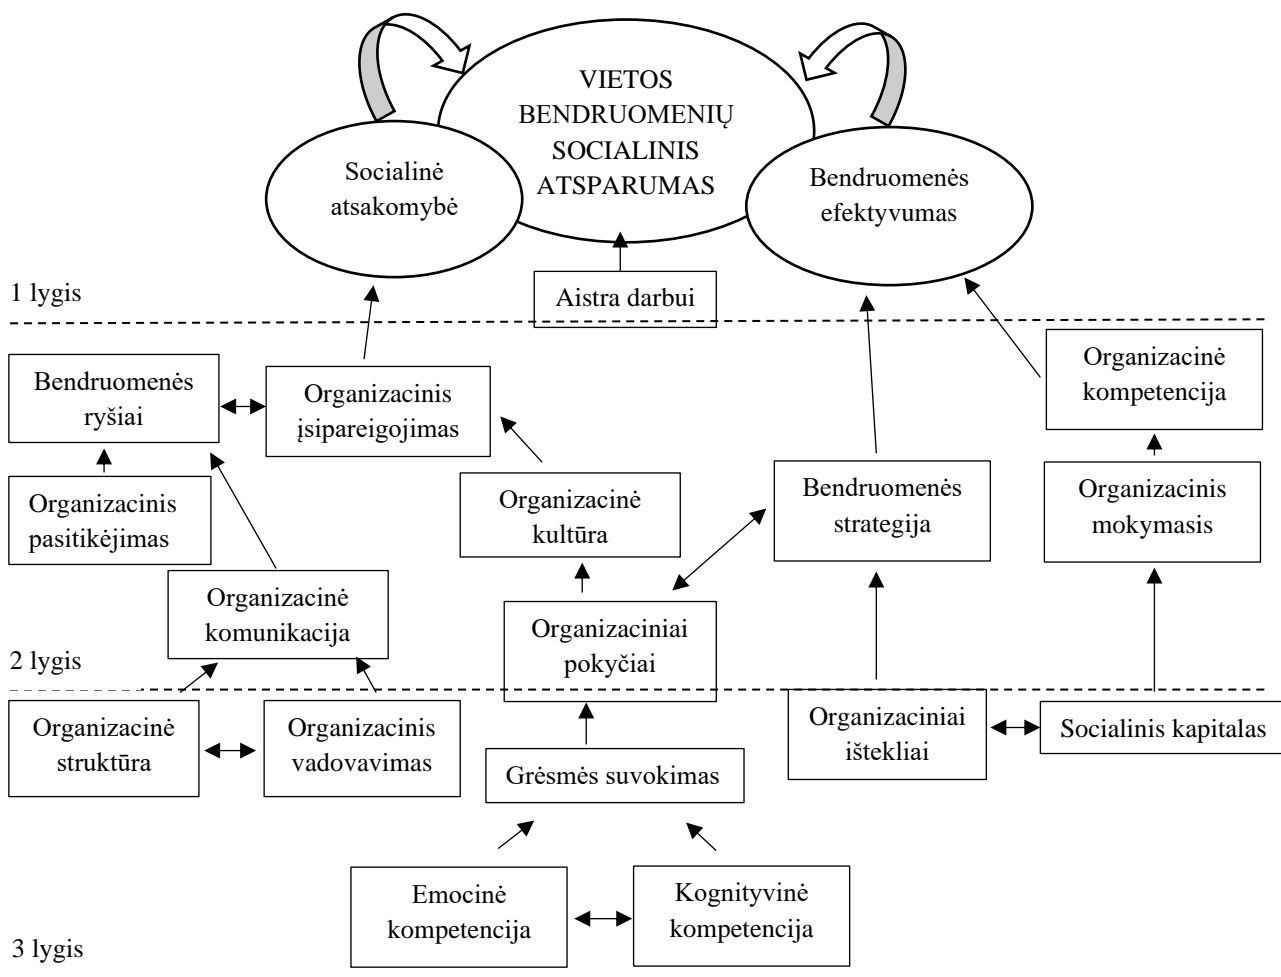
VIETOS BENDRUOMENIŲ SOCIALINIS ATSPARUMAS

Socialinė atsakomybė

Bendruomenės efektyvumas

Aistra darbui

1 lygis

Bendruomenės ryšiai

Organizacinis įsipareigojimas

Organizacinė kompetencija

Organizacinis pasitikėjimas

Organizacinė kultūra

Bendruomenės strategija

Organizacinis mokymasis

Organizacinė komunikacija

Organizaciniai pokyčiai

2 lygis

Organizacinė struktūra

Organizacinis vadovavimas

Grėsmės suvokimas

Organizaciniai ištekliai

Socialinis kapitalas

Emocinė kompetencija

Kognityvinė kompetencija

3 lygis